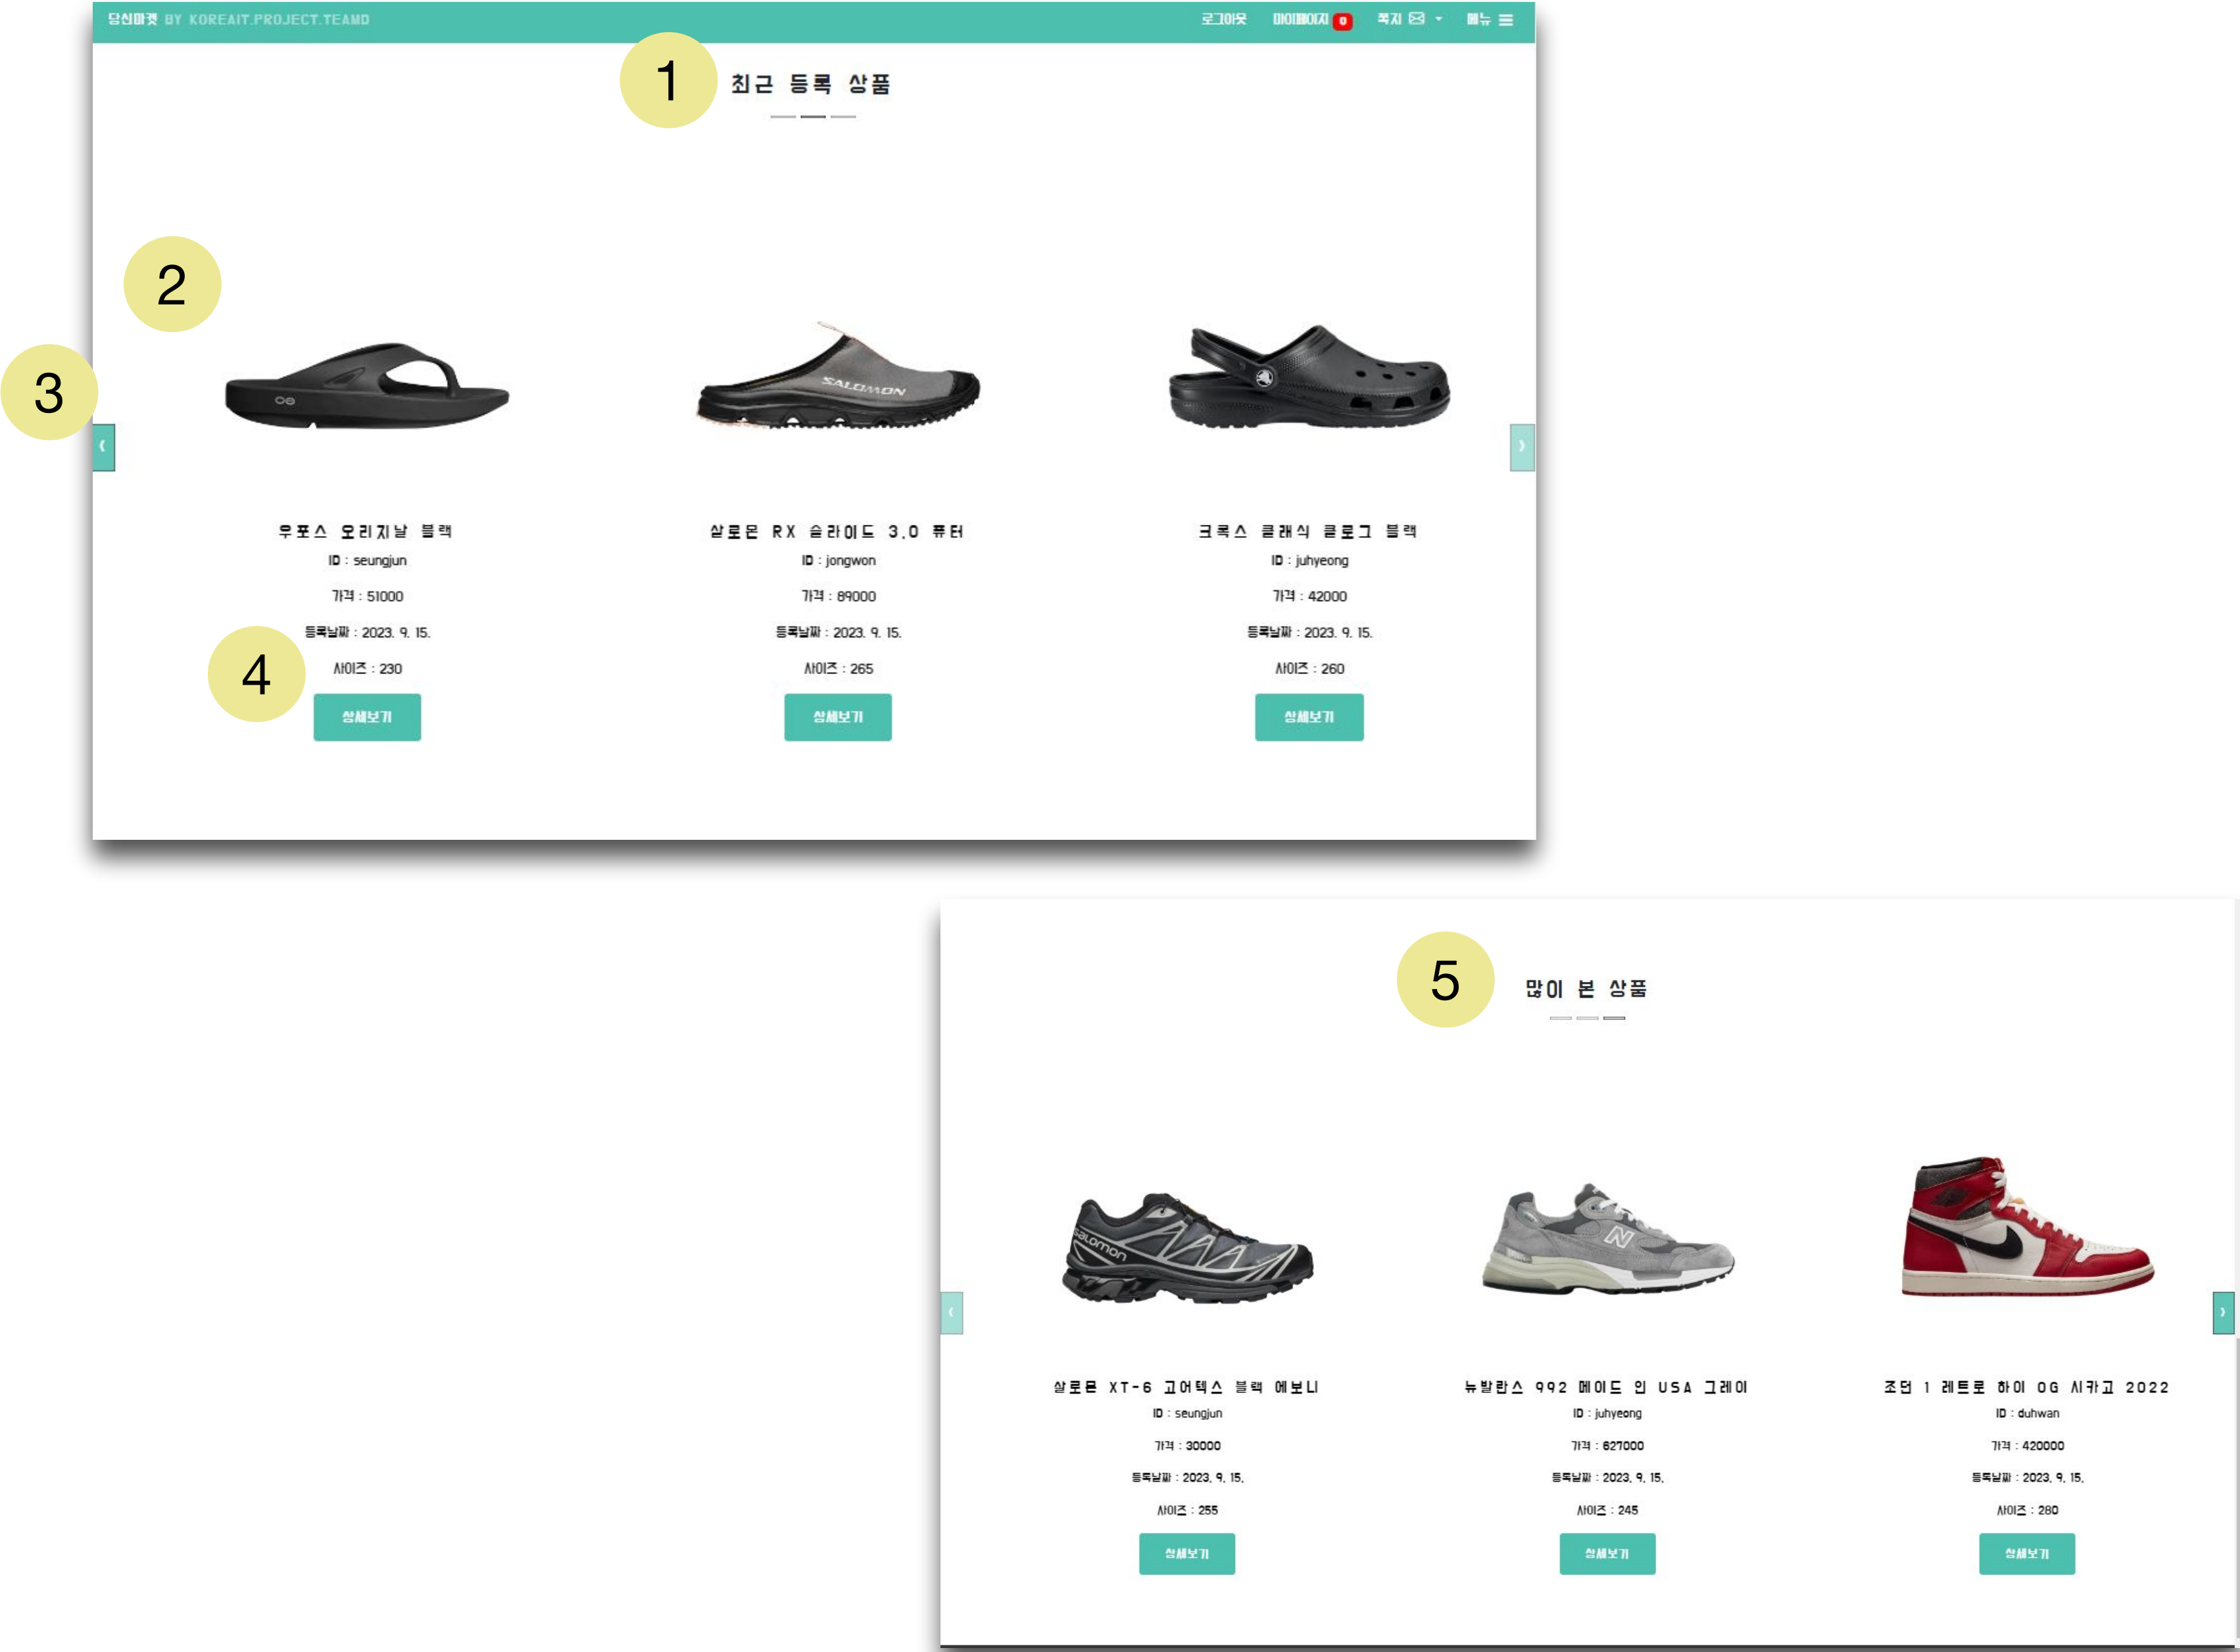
당신마켓 BY KOREAIT.PROJECT.TEAMD

로그아웃 마이페이지 0 쪽지 메뉴

1

최근 등록 상품

2

3

우포스 오리지날 블랙
ID : seungjun
가격 : 51000
등록날짜 : 2023. 9. 15.
사이즈 : 230
상세보기

4

살로몬 RX 슬라이드 3.0 퓨터
ID : jongwon
가격 : 89000
등록날짜 : 2023. 9. 15.
사이즈 : 265
상세보기

크록스 클래식 클로그 블랙
ID : juhyeong
가격 : 42000
등록날짜 : 2023. 9. 15.
사이즈 : 260
상세보기

5

많이 본 상품

살로몬 XT-6 고어텍스 블랙 에보니
ID : seungjun
가격 : 30000
등록날짜 : 2023. 9. 15.
사이즈 : 255
상세보기

뉴발란스 992 메이드 인 USA 그레이
ID : juhyeong
가격 : 627000
등록날짜 : 2023. 9. 15.
사이즈 : 245
상세보기

조던 1 레트로 하이 OG 시카고 2022
ID : duhwan
가격 : 420000
등록날짜 : 2023. 9. 15.
사이즈 : 280
상세보기